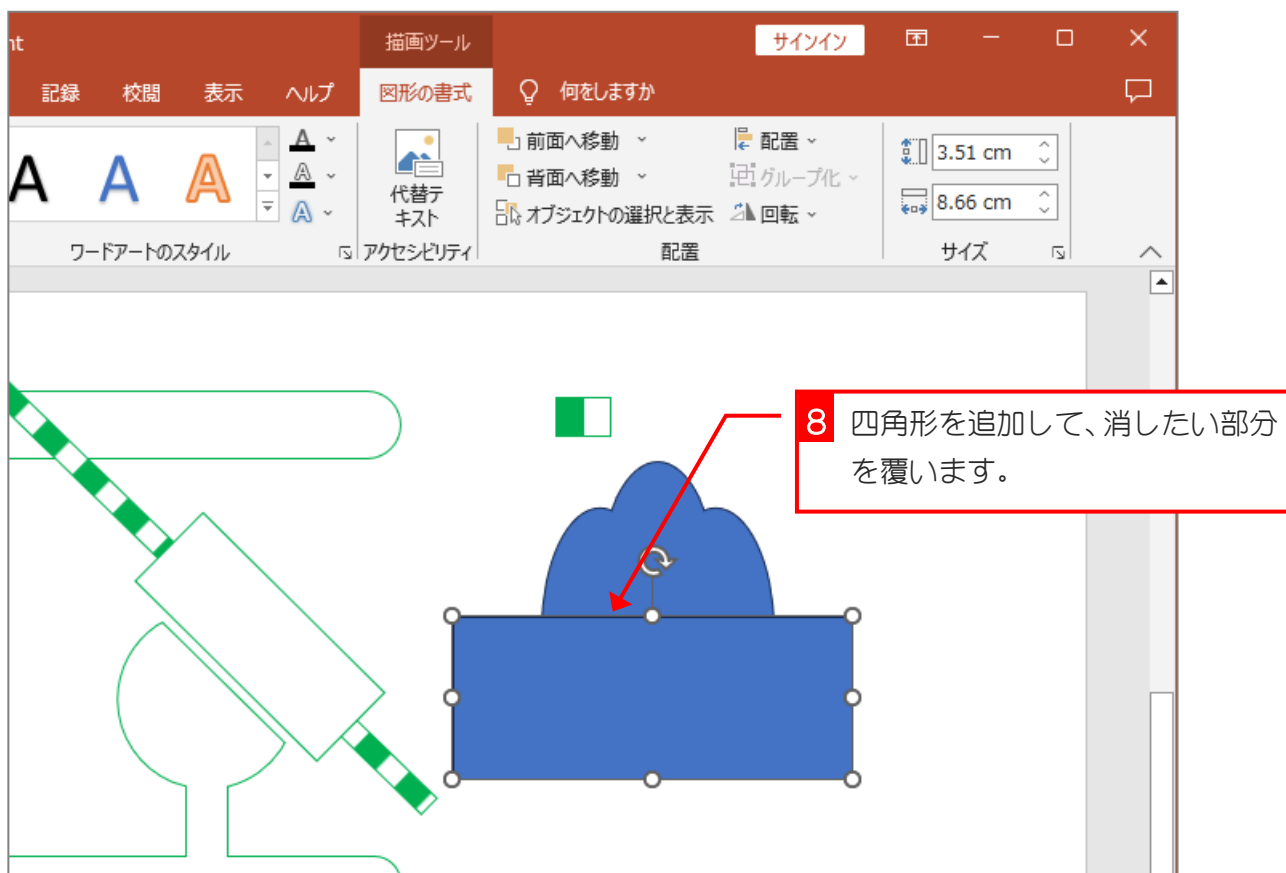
nt
描画ツール
サインイン
記録　校閲　表示　ヘルプ　図形の書式　何をしますか
A A A
代替テキスト
前面へ移動
背面へ移動
オブジェクトの選択と表示
配置
グループ化
回転
3.51 cm
8.66 cm
ワードアートのスタイル
アクセシビリティ
配置
サイズ

8 四角形を追加して、消したい部分を覆います。